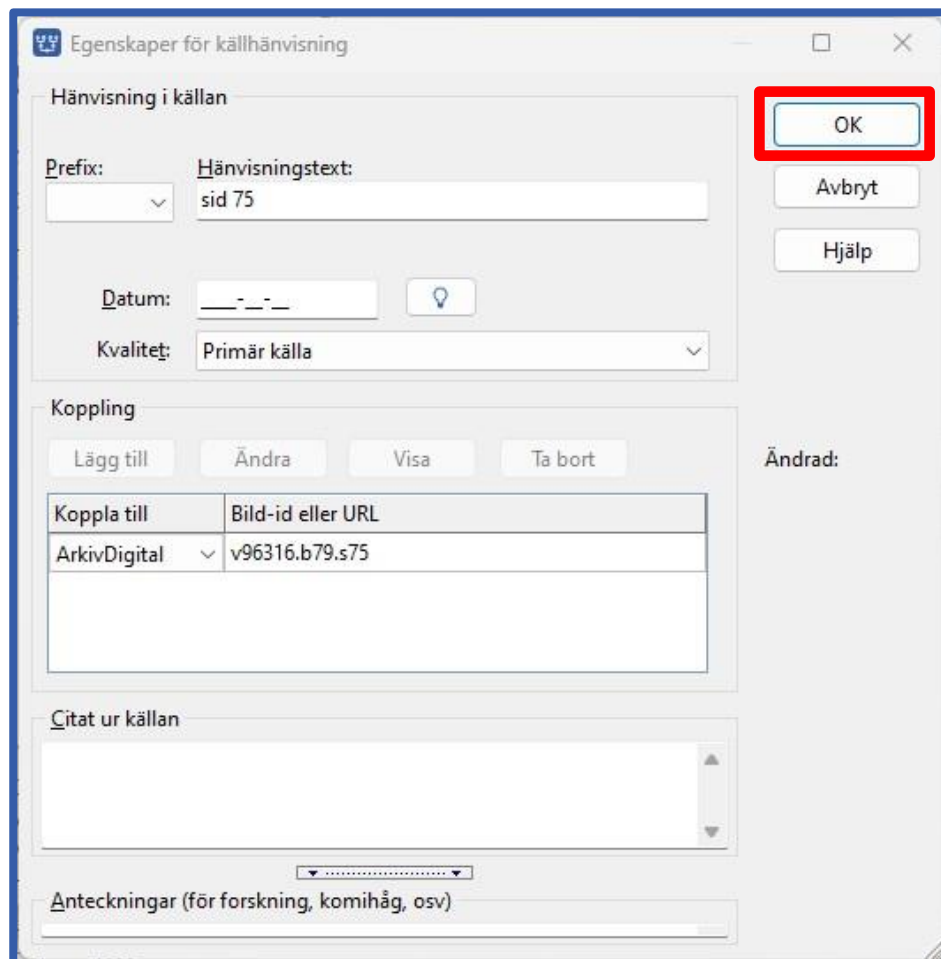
Egenskaper för källhänvisning

Hänvisning i källan

Prefix:

Hänvisningstext:

sid 75

Datum:

____-__-__

Kvalitet:

Primär källa

OK

Avbryt

Hjälp

Koppling

Lägg till

Ändra

Visa

Ta bort

Ändrad:

| Koppla till | Bild-id eller URL |
|---|---|
| ArkivDigital | v96316.b79.s75 |

Citat ur källan

Anteckningar (för forskning, komihåg, osv)